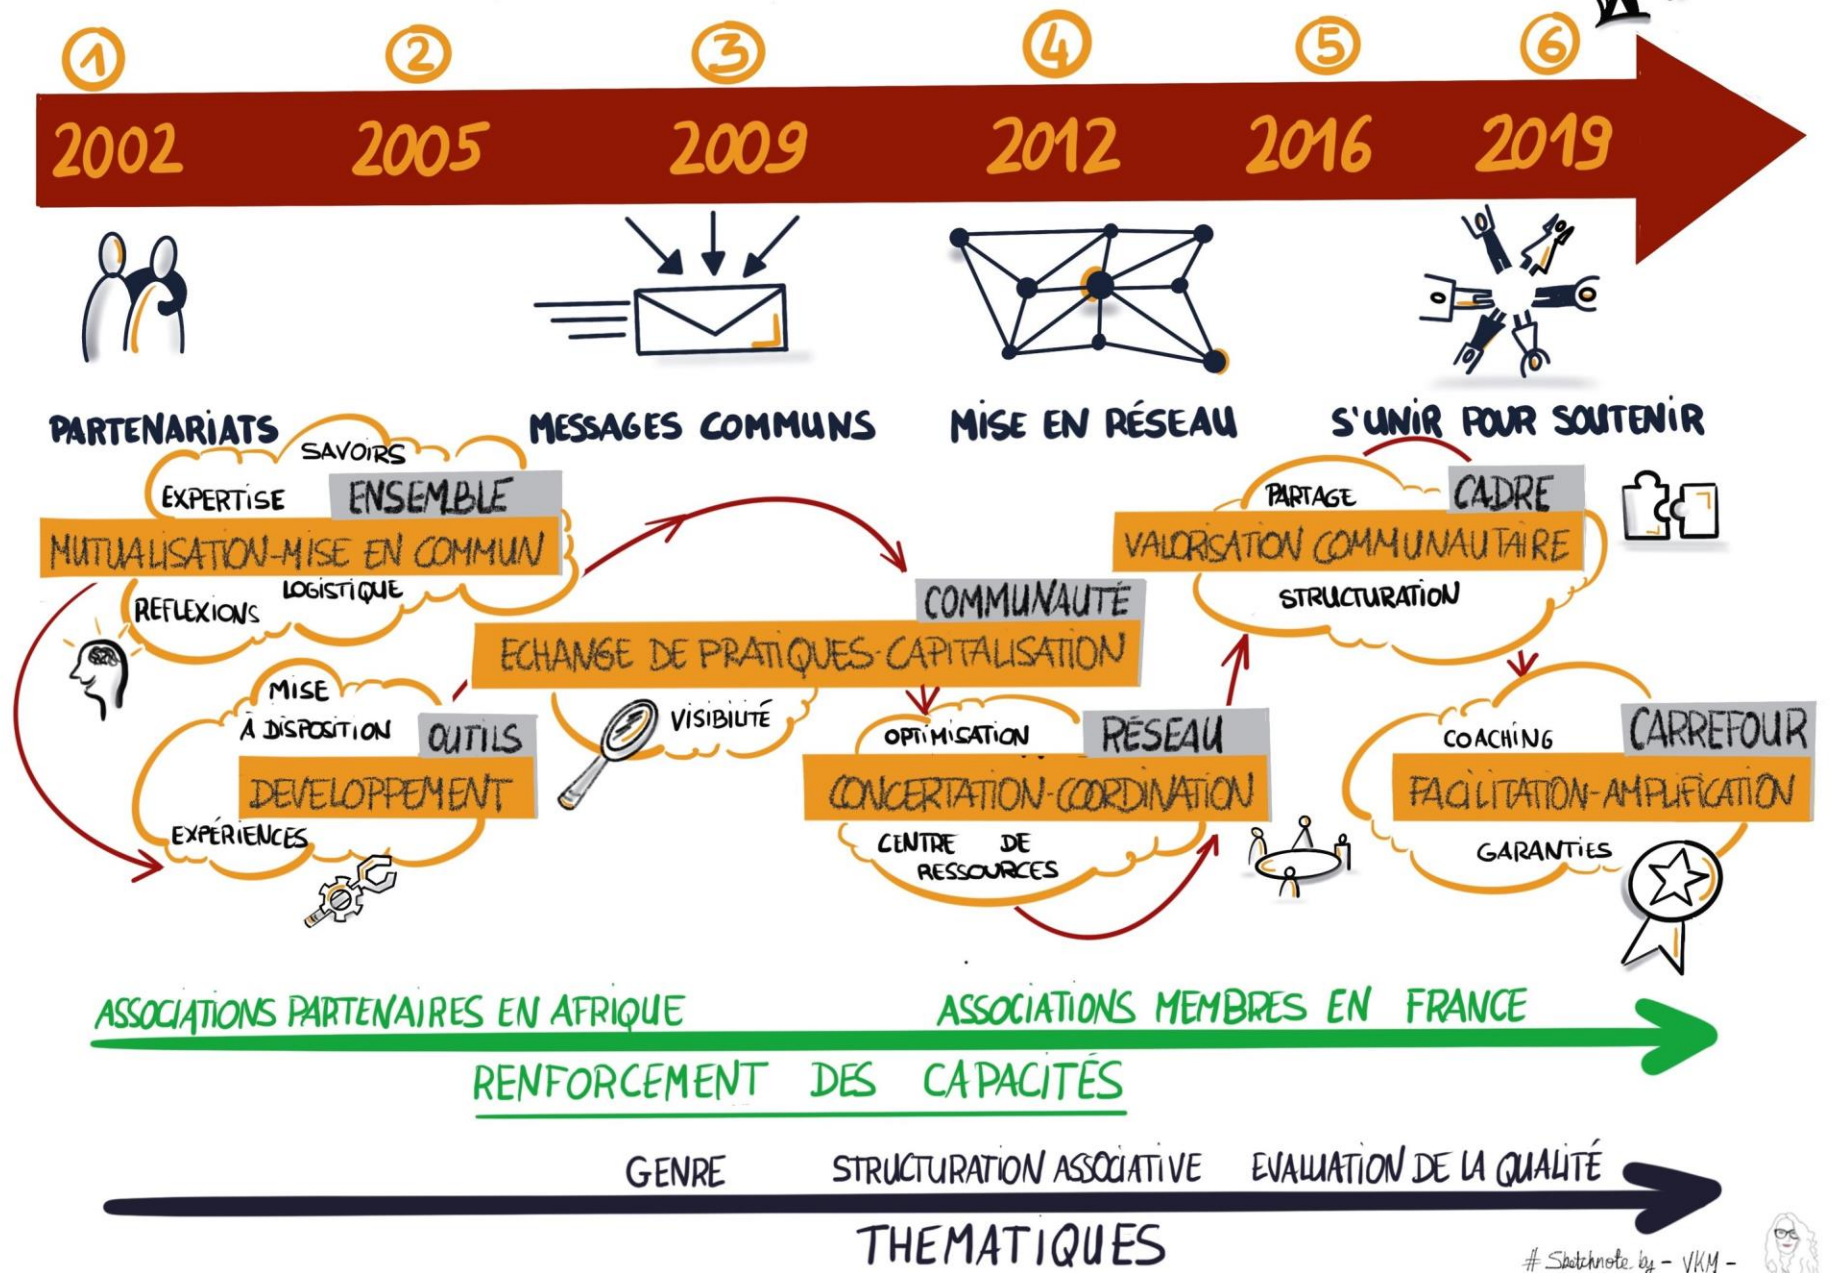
1 2002
2 2005
3 2009
4 2012
5 2016
6 2019

PARTENARIATS

MESSAGES COMMUNS

MISE EN RÉSEAU

S'UNIR POUR SOUTENIR

SAVOIRS
EXPERTISE
ENSEMBLE
MUTUALISATION-MISE EN COMMUN
LOGISTIQUE
REFLEXIONS

COMMUNAUTÉ
ECHANGE DE PRATIQUES-CAPITALISATION
VISIBILITÉ

PARTAGE
CADRE
VALORISATION COMMUNAUTAIRE
STRUCTURATION

MISE À DISPOSITION
OUTILS
DEVELOPPEMENT
EXPÉRIENCES

OPTIMISATION
RÉSEAU
CONCERTATION-COORDINATION
CENTRE DE RESSOURCES

COACHING
CARREFOUR
FACILITATION-AMPLIFICATION
GARANTIES

ASSOCIATIONS PARTENAIRES EN AFRIQUE
ASSOCIATIONS MEMBRES EN FRANCE
RENFORCEMENT DES CAPACITÉS

GENRE
STRUCTURATION ASSOCIATIVE
EVALUATION DE LA QUALITÉ
THEMATIQUES

# Sketchnote by - VKM -